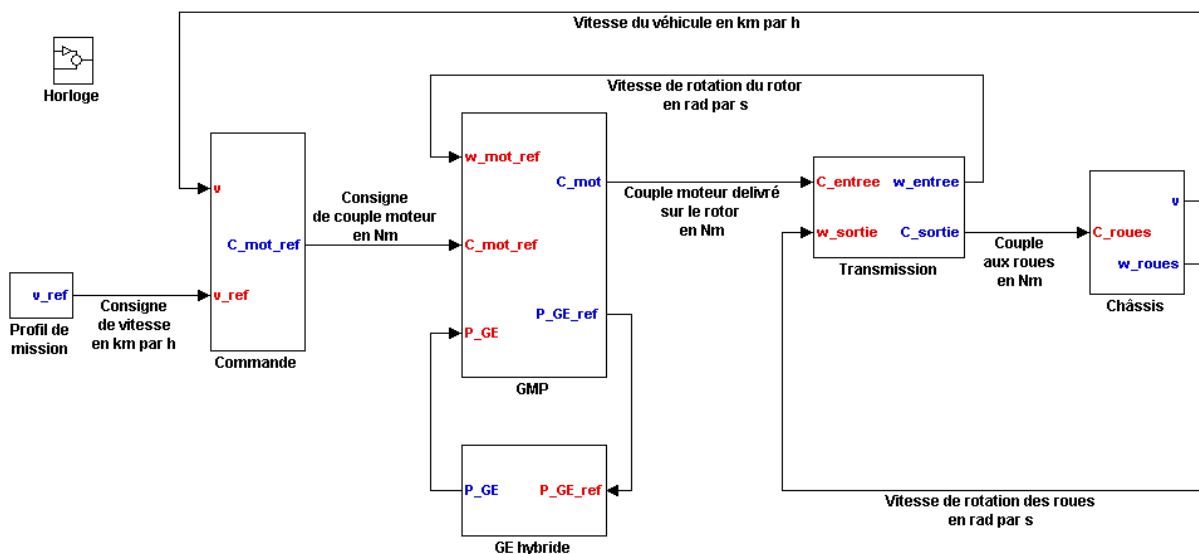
Vitesse du véhicule en km par h

Horloge

Vitesse de rotation du rotor en rad par s

v

Consigne de couple moteur en Nm

w_mot_ref

C_mot

Couple moteur delivré sur le rotor en Nm

C_entree

w_entree

C_mot_ref

C_mot_ref

w_sortie

C_sortie

Couple aux roues en Nm

C_roues

v

w_roues

v_ref

Consigne de vitesse en km par h

v_ref

P_GE_ref

Transmission

Châssis

Profil de mission

P_GE

Commande

GMP

P_GE

P_GE_ref

Vitesse de rotation des roues en rad par s

GE hybride